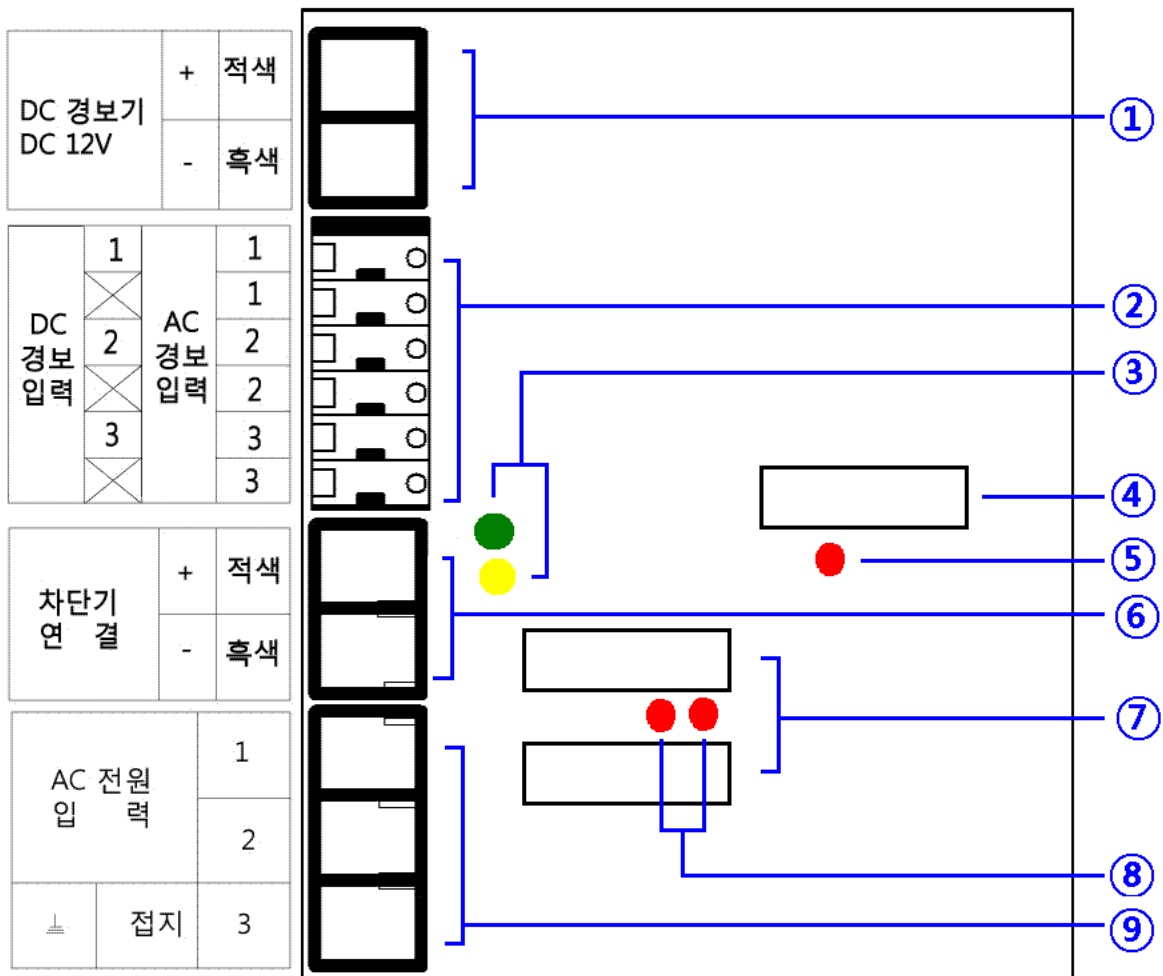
| DC 경보기 DC 12V | + | 적색 |
|---|---|---|
| | - | 흑색 |

| DC 경보 입력 | 1 | AC 경보 입력 | 1 |
|---|---|---|---|
| | | | 1 |
| | 2 | | 2 |
| | | | 2 |
| | 3 | | 3 |
| | | | 3 |

| 차단기 연 결 | + | 적색 |
|---|---|---|
| | - | 흑색 |

| AC 전원 입 력 | | 1 |
|---|---|---|
| | | 2 |
| ⊥ | 접지 | 3 |

①
②
③
④
⑤
⑥
⑦
⑧
⑨